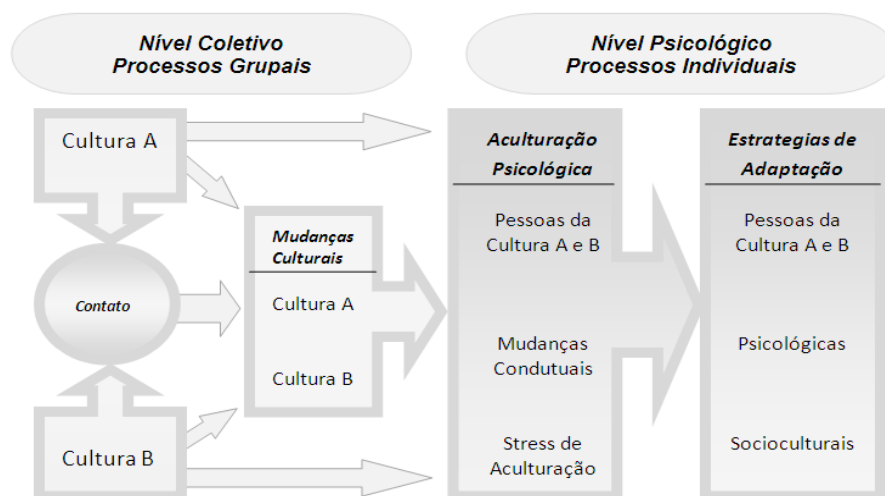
Nível Coletivo
Processos Grupais

Nível Psicológico
Processos Individuais

Cultura A

Contato

Cultura B

Mudanças Culturais

Cultura A

Cultura B

Aculturação Psicológica

Pessoas da Cultura A e B

Mudanças Condutuais

Stress de Aculturação

Estrategias de Adaptação

Pessoas da Cultura A e B

Psicológicas

Socioculturais